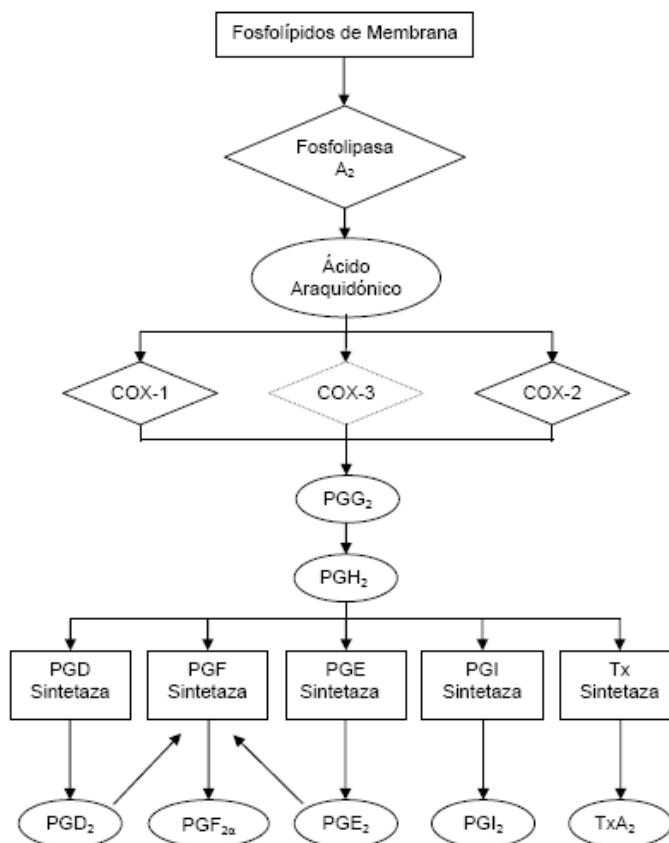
Fosfolípidos de Membrana

Fosfolipasa $A_2$

Ácido Araquidónico

COX-1

COX-3

COX-2

$PGG_2$

$PGH_2$

PGD Sintetaza

PGF Sintetaza

PGE Sintetaza

PGI Sintetaza

Tx Sintetaza

$PGD_2$

$PGF_{2\alpha}$

$PGE_2$

$PGI_2$

$TxA_2$